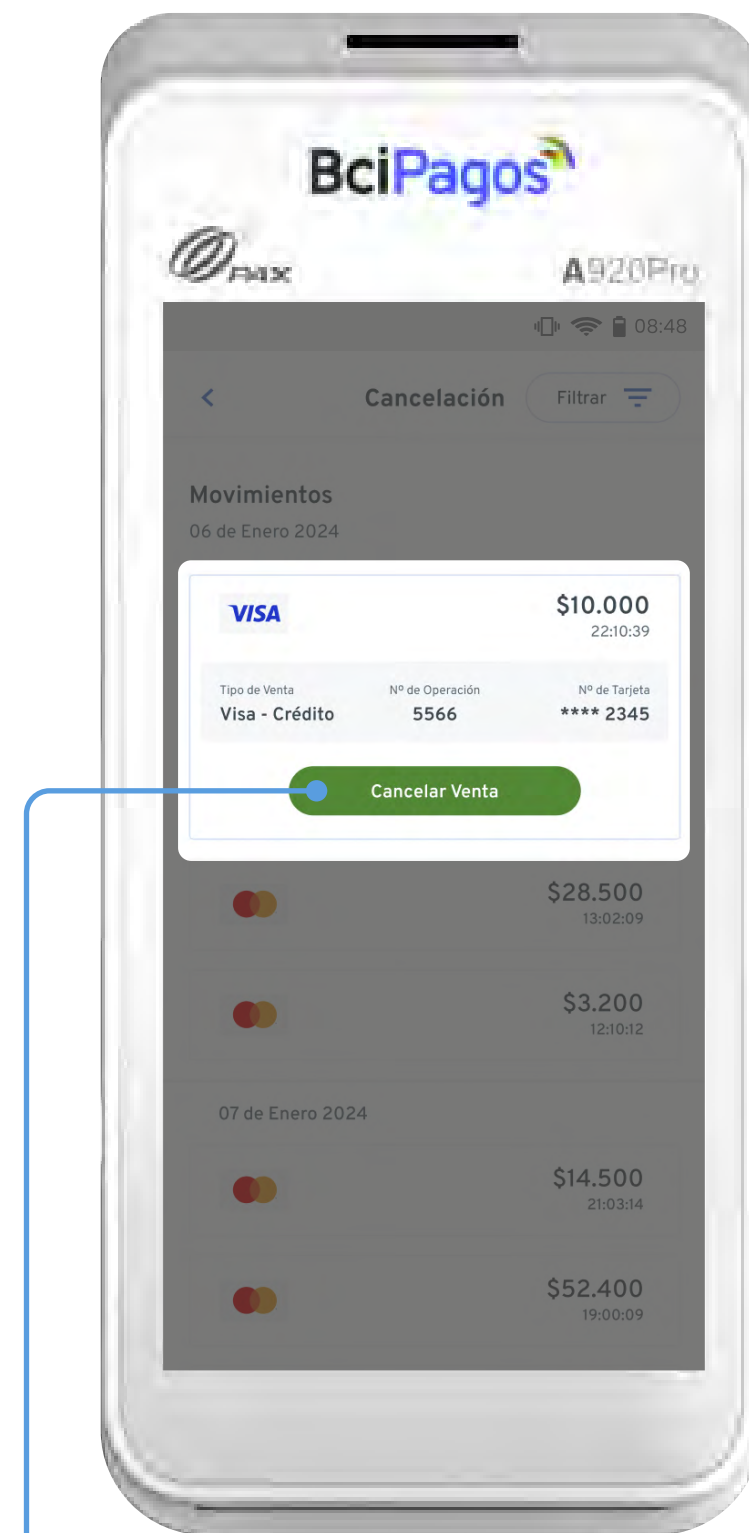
BciPagos

PAX A920Pro

08:48

<

Cancelación

Filtrar

Movimientos
06 de Enero 2024

VISA
$10.000
22:10:39

| Tipo de Venta | Nº de Operación | Nº de Tarjeta |
|---|---|---|
| Visa - Crédito | 5566 | **** 2345 |

Cancelar Venta

$28.500
13:02:09

$3.200
12:10:12

07 de Enero 2024

$14.500
21:03:14

$52.400
19:00:09